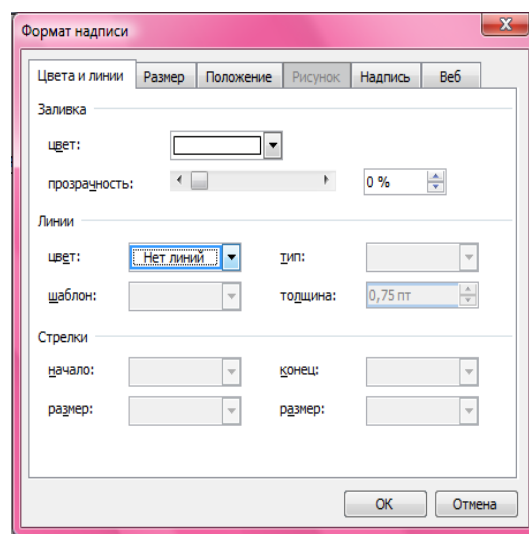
Формат надписи

Цвета и линии | Размер | Положение | Рисунок | Надпись | Веб

Заливка
цвет:
прозрачность: 0 %

Линии
цвет: Нет линий
тип:
шаблон:
толщина: 0,75 пт

Стрелки
начало:
конец:
размер:
размер:

ОК
Отмена